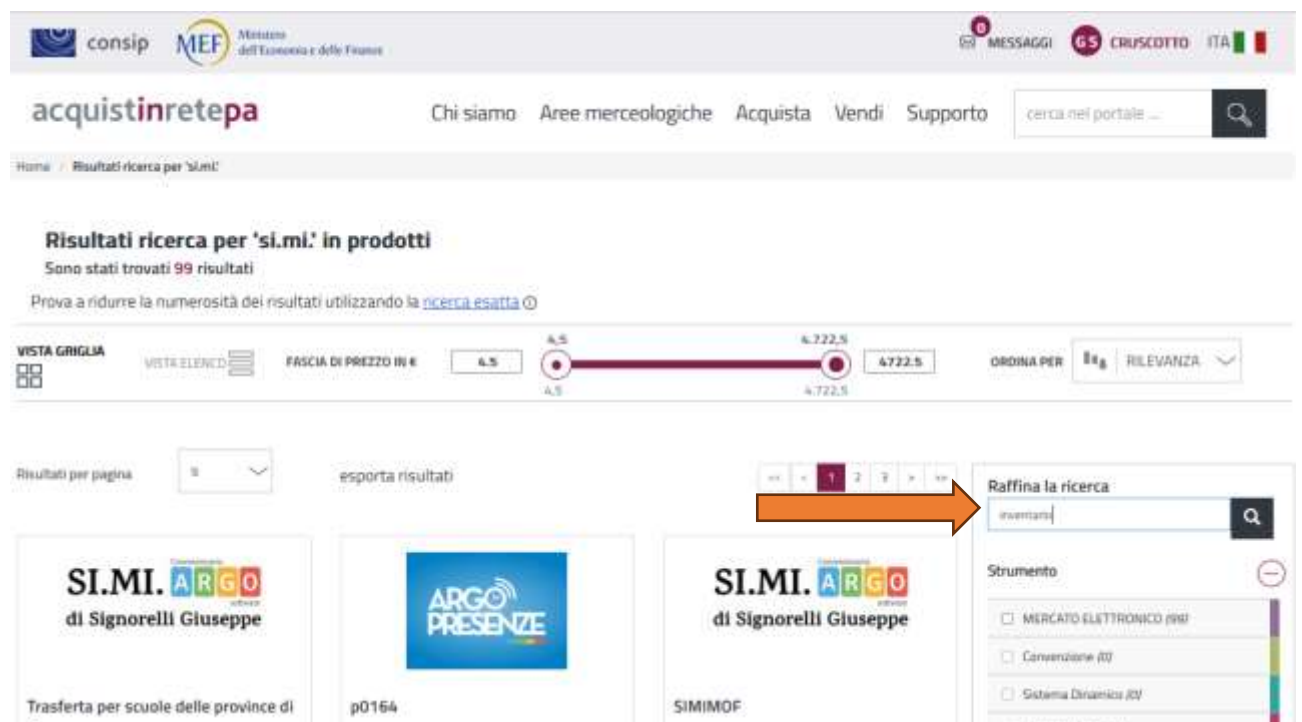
consip MEF Ministero dell'Economia e delle Finanze

0 MESSAGGI GS CRUSCOTTO ITA

acquistinretepa

Chi siamo Aree merceologiche Acquista Vendi Supporto cerca nel portale ...

Home / Risultati ricerca per 'si.mi.'

Risultati ricerca per 'si.mi.' in prodotti

Sono stati trovati 99 risultati

Prova a ridurre la numerosità dei risultati utilizzando la ricerca esatta

VISTA GRIGLIA VISTA ELENCO FASCIA DI PREZZO IN € 4.5 4,5 4.722,5 4722.5 4,5 4.722,5 ORDINA PER RILEVANZA

Risultati per pagina 9 esporta risultati

1 2 3

Raffina la ricerca

inventario

Strumento

MERCATO ELETTRONICO (99)

Convenzione (0)

Sistema Dinamico (0)

SI.MI. ARGO di Signorelli Giuseppe

Trasferta per scuole delle province di

ARGO PRESENZE

p0164

SI.MI. ARGO di Signorelli Giuseppe

SIMIMOF